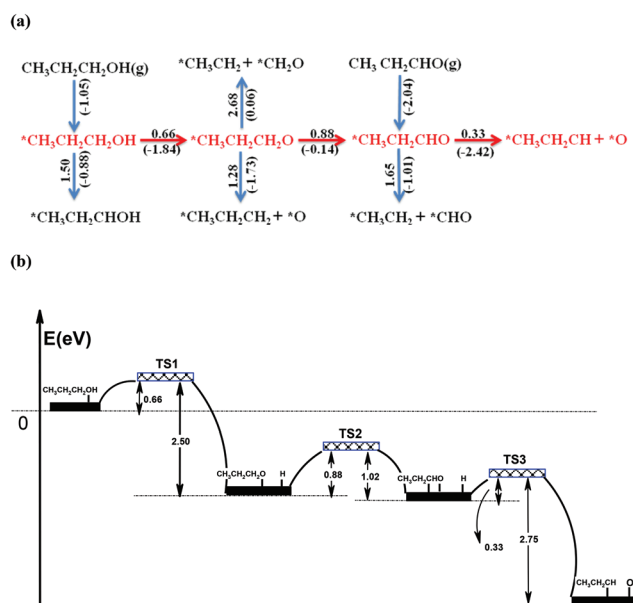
(a)

$CH_3CH_2CH_2OH(g)$

(-1.05)

$*CH_3CH_2 + *CH_2O$

2.68
(0.06)

$CH_3CH_2CHO(g)$

(-2.04)

$*CH_3CH_2CH_2OH$ 0.66 (-1.84) $*CH_3CH_2CH_2O$ 0.88 (-0.14) $*CH_3CH_2CHO$ 0.33 (-2.42) $*CH_3CH_2CH + *O$

1.50
(-0.88)

1.28
(-1.73)

1.65
(-1.01)

$*CH_3CH_2CHOH$

$*CH_3CH_2CH_2 + *O$

$*CH_3CH_2 + *CHO$

(b)

E(eV)

0

TS1

$CH_3CH_2CH_2OH$

0.66

2.50

$CH_3CH_2CH_2O$ H

TS2

0.88

1.02

$CH_3CH_2CHO$ H

TS3

0.33

2.75

$CH_3CH_2CH$ O